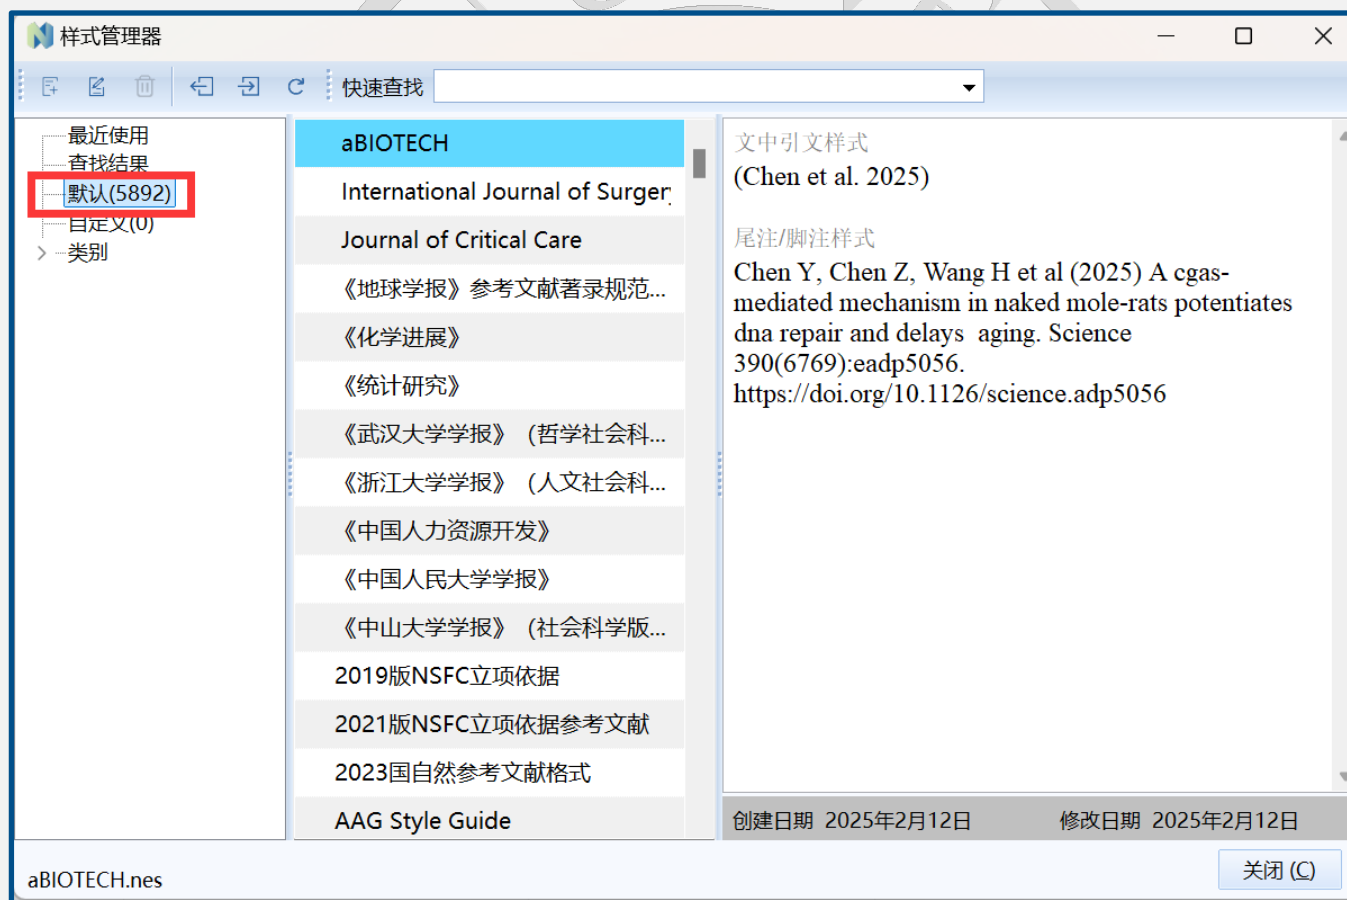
样式管理器

快速查找

最近使用
查找结果
默认(5892)
自定义(0)
类别

aBIOTECH
International Journal of Surger
Journal of Critical Care
《地球学报》参考文献著录规范...
《化学进展》
《统计研究》
《武汉大学学报》（哲学社会科...
《浙江大学学报》（人文社会科...
《中国人力资源开发》
《中国人民大学学报》
《中山大学学报》（社会科学版...
2019版NSFC立项依据
2021版NSFC立项依据参考文献
2023国自然参考文献格式
AAG Style Guide

文中引文样式
(Chen et al. 2025)

尾注/脚注样式
Chen Y, Chen Z, Wang H et al (2025) A cgas-mediated mechanism in naked mole-rats potentiates dna repair and delays aging. Science 390(6769):eadp5056. https://doi.org/10.1126/science.adp5056

创建日期 2025年2月12日
修改日期 2025年2月12日

aBIOTECH.nes

关闭 (C)